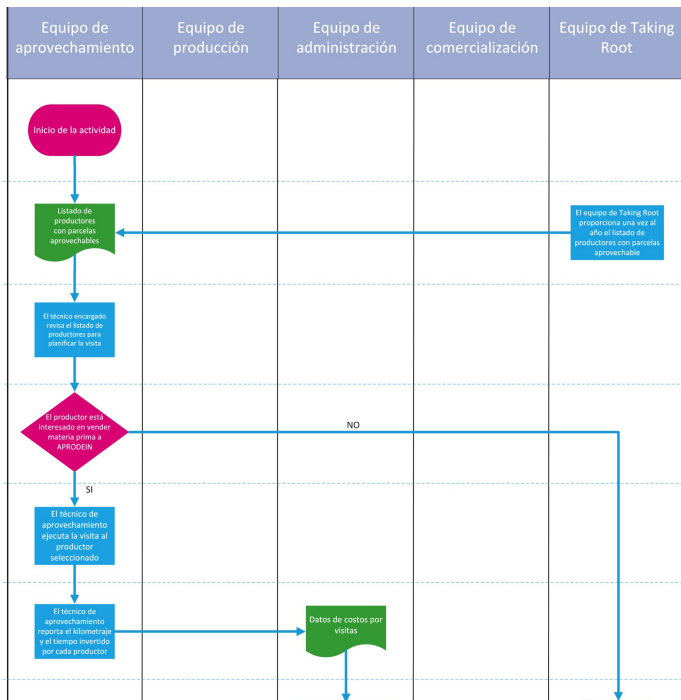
| Equipo de aprovechamiento | Equipo de producción | Equipo de administración | Equipo de comercialización | Equipo de Taking Root |
|---|---|---|---|---|

Inicio de la actividad

Listado de productores con parcelas aprovechables

El equipo de Taking Root proporciona una vez al año el listado de productores con parcelas aprovechable

El técnico encargado revisa el listado de productores para planificar la visita

El productor está interesado en vender materia prima a APRODEIN

NO

SI

El técnico de aprovechamiento ejecuta la visita al productor seleccionado

El técnico de aprovechamiento reporta el kilometraje y el tiempo invertido por cada productor

Datos de costos por visitas